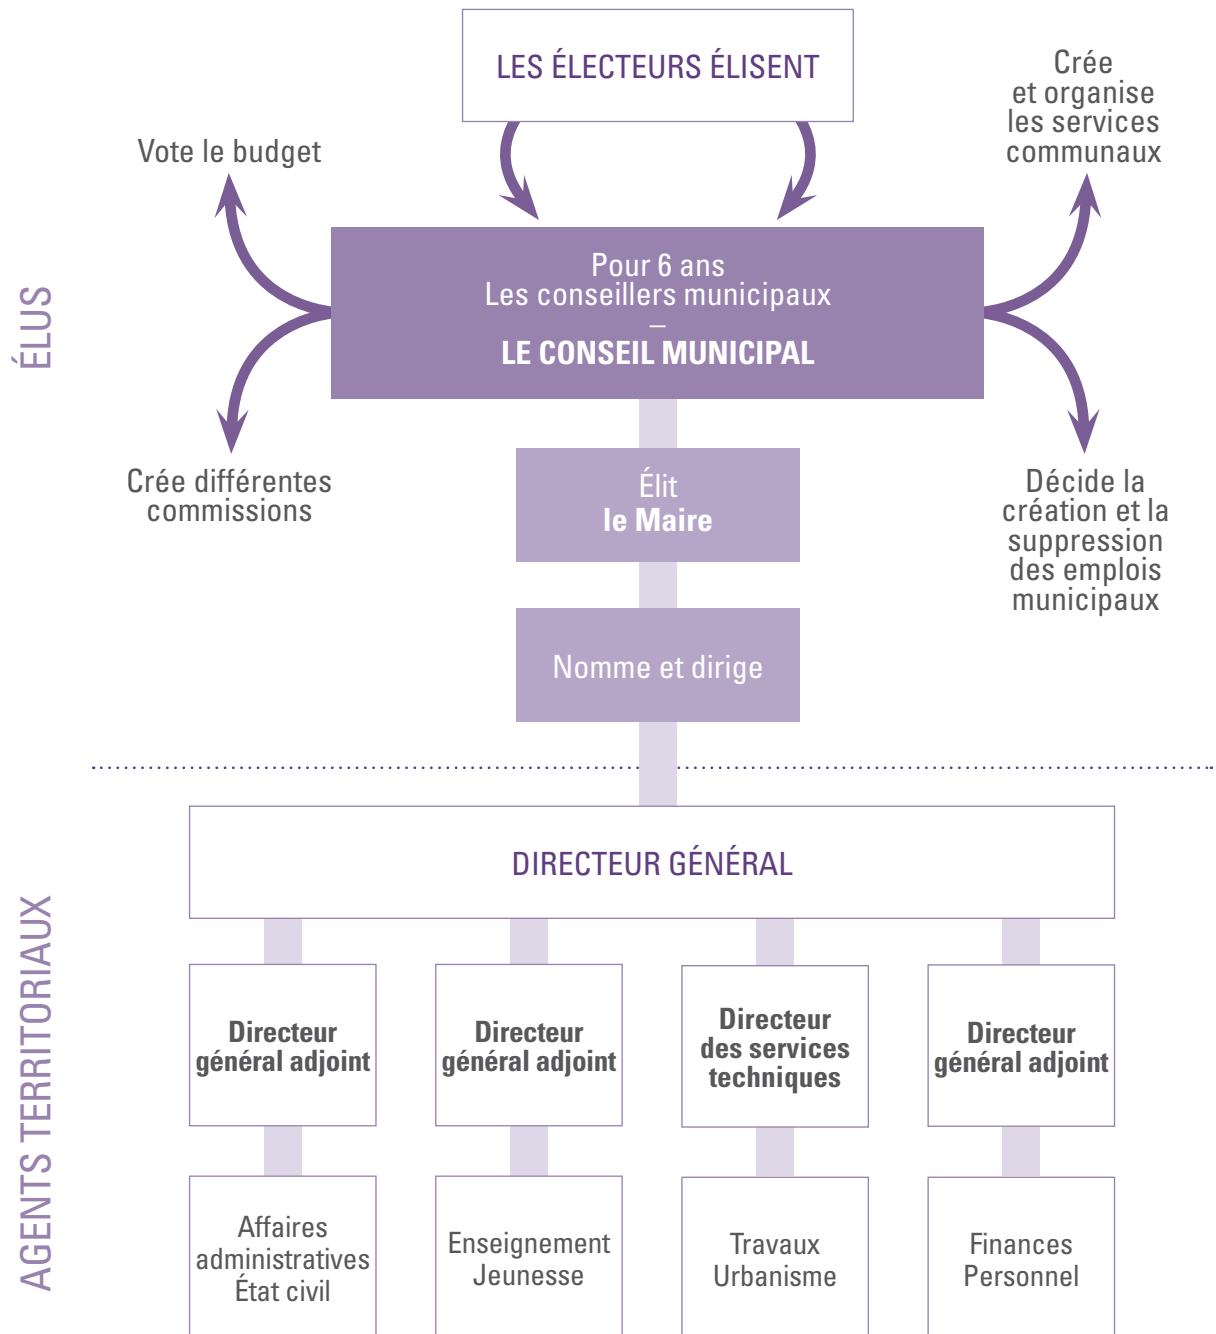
LES ÉLECTEURS ÉLISENT

Vote le budget

Crée et organise les services communaux

ÉLUS

Pour 6 ans
Les conseillers municipaux
–
LE CONSEIL MUNICIPAL

Crée différentes commissions

Décide la création et la suppression des emplois municipaux

Élit
le Maire

Nomme et dirige

AGENTS TERRITORIAUX

DIRECTEUR GÉNÉRAL

| Directeur général adjoint | Directeur général adjoint | Directeur des services techniques | Directeur général adjoint |
|---|---|---|---|
| Affaires administratives État civil | Enseignement Jeunesse | Travaux Urbanisme | Finances Personnel |